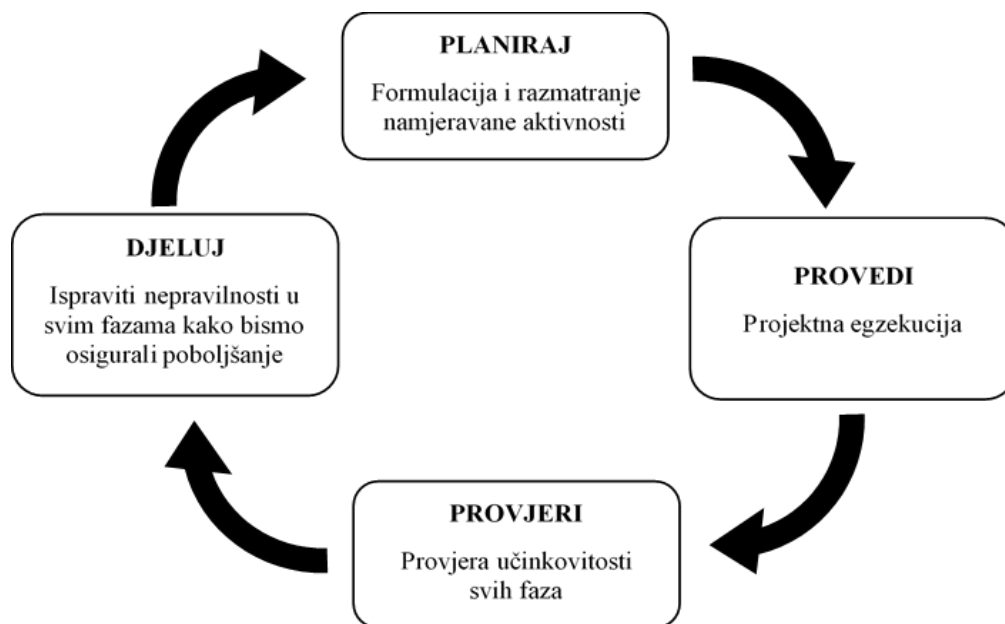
PLANIRAJ

Formulacija i razmatranje namjeravane aktivnosti

PROVEDI

Projektna egzekucija

PROVJERI

Provjera učinkovitosti svih faza

DJELUJ

Ispraviti nepravilnosti u svim fazama kako bismo osigurali poboljšanje